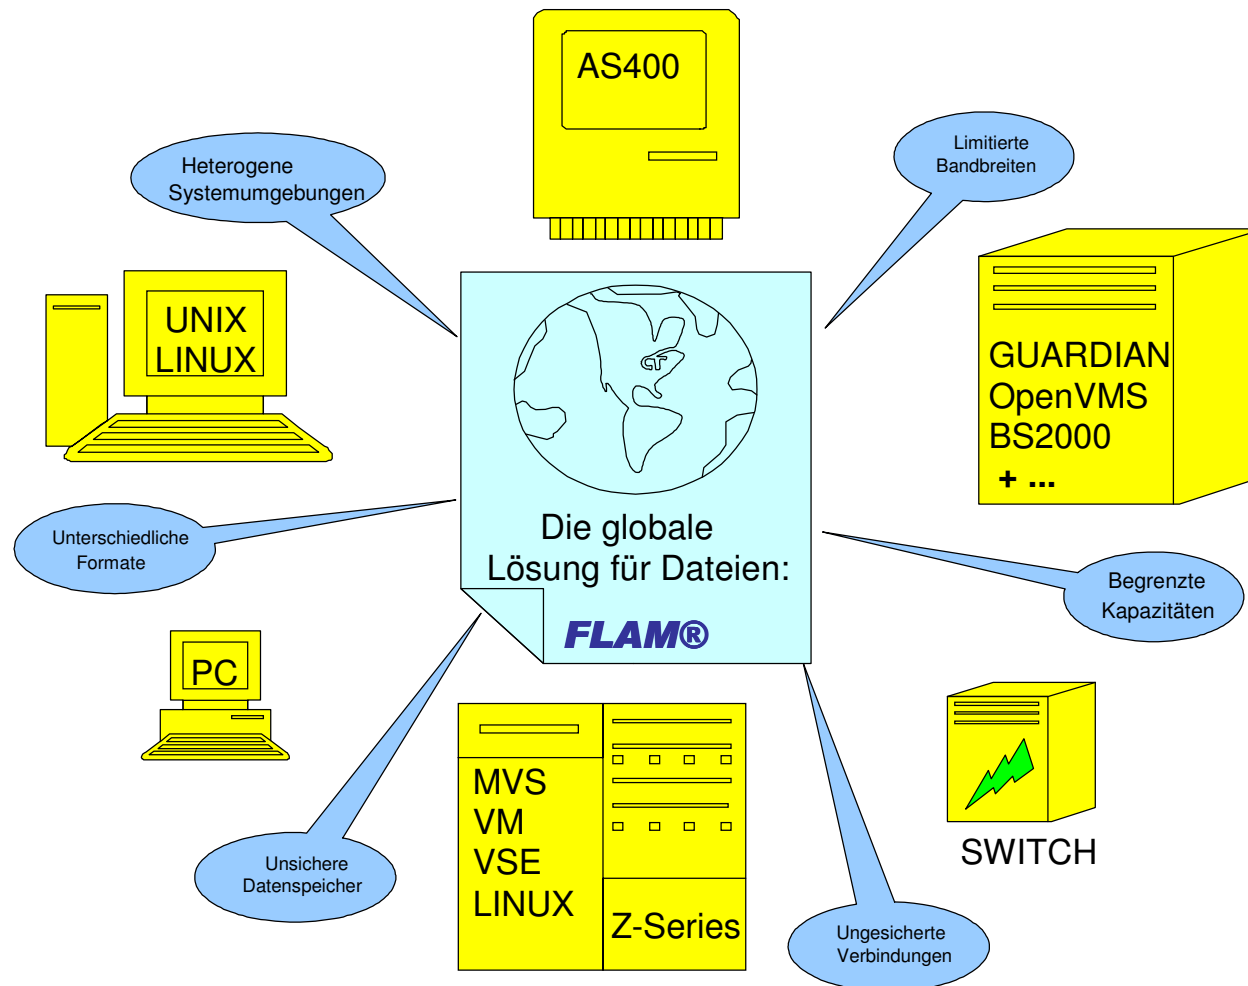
AS400

Heterogene Systemumgebungen

Limitierte Bandbreiten

UNIX LINUX

GUARDIAN
OpenVMS
BS2000
+ ...

Unterschiedliche Formate

Die globale Lösung für Dateien:

FLAM®

Begrenzte Kapazitäten

PC

SWITCH

MVS
VM
VSE
LINUX

Z-Series

Unsichere Datenspeicher

Ungesicherte Verbindungen